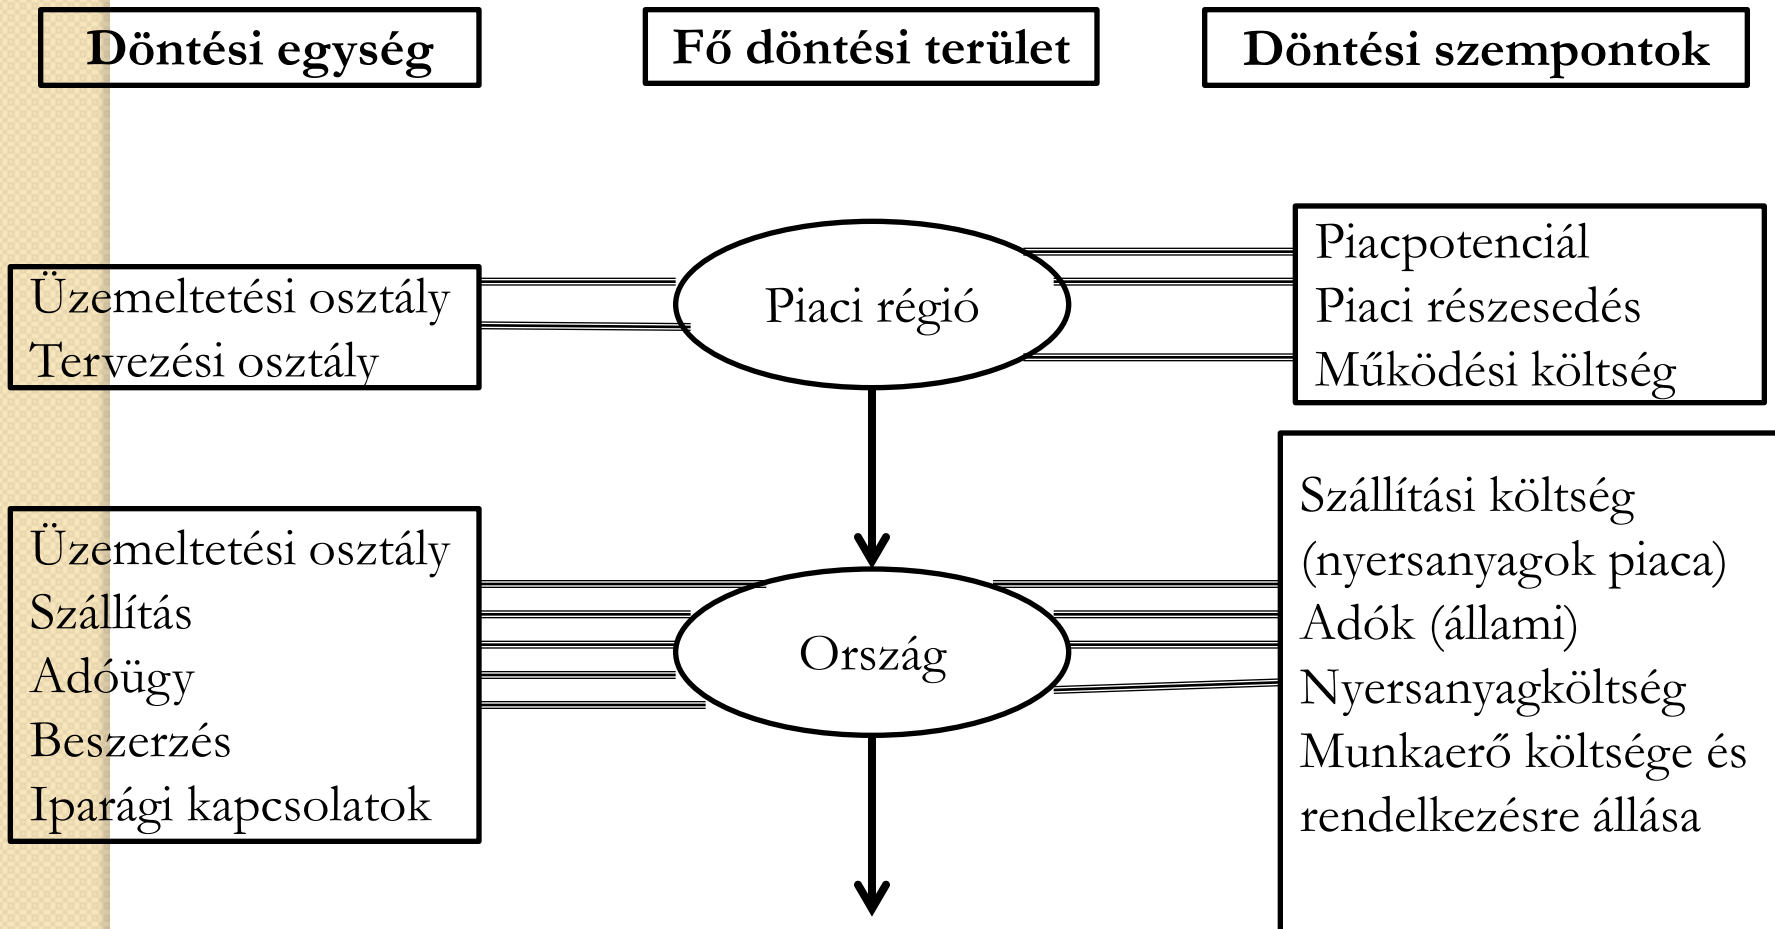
Döntési egység

Fő döntési terület

Döntési szempontok

Üzemeltetési osztály
Tervezési osztály

Piaci régió

Piacpotenciál
Piaci részesedés
Működési költség

Üzemeltetési osztály
Szállítás
Adóügy
Beszerzés
Iparági kapcsolatok

Ország

Szállítási költség (nyersanyagok piaca)
Adók (állami)
Nyersanyagköltség
Munkaerő költsége és rendelkezésre állása